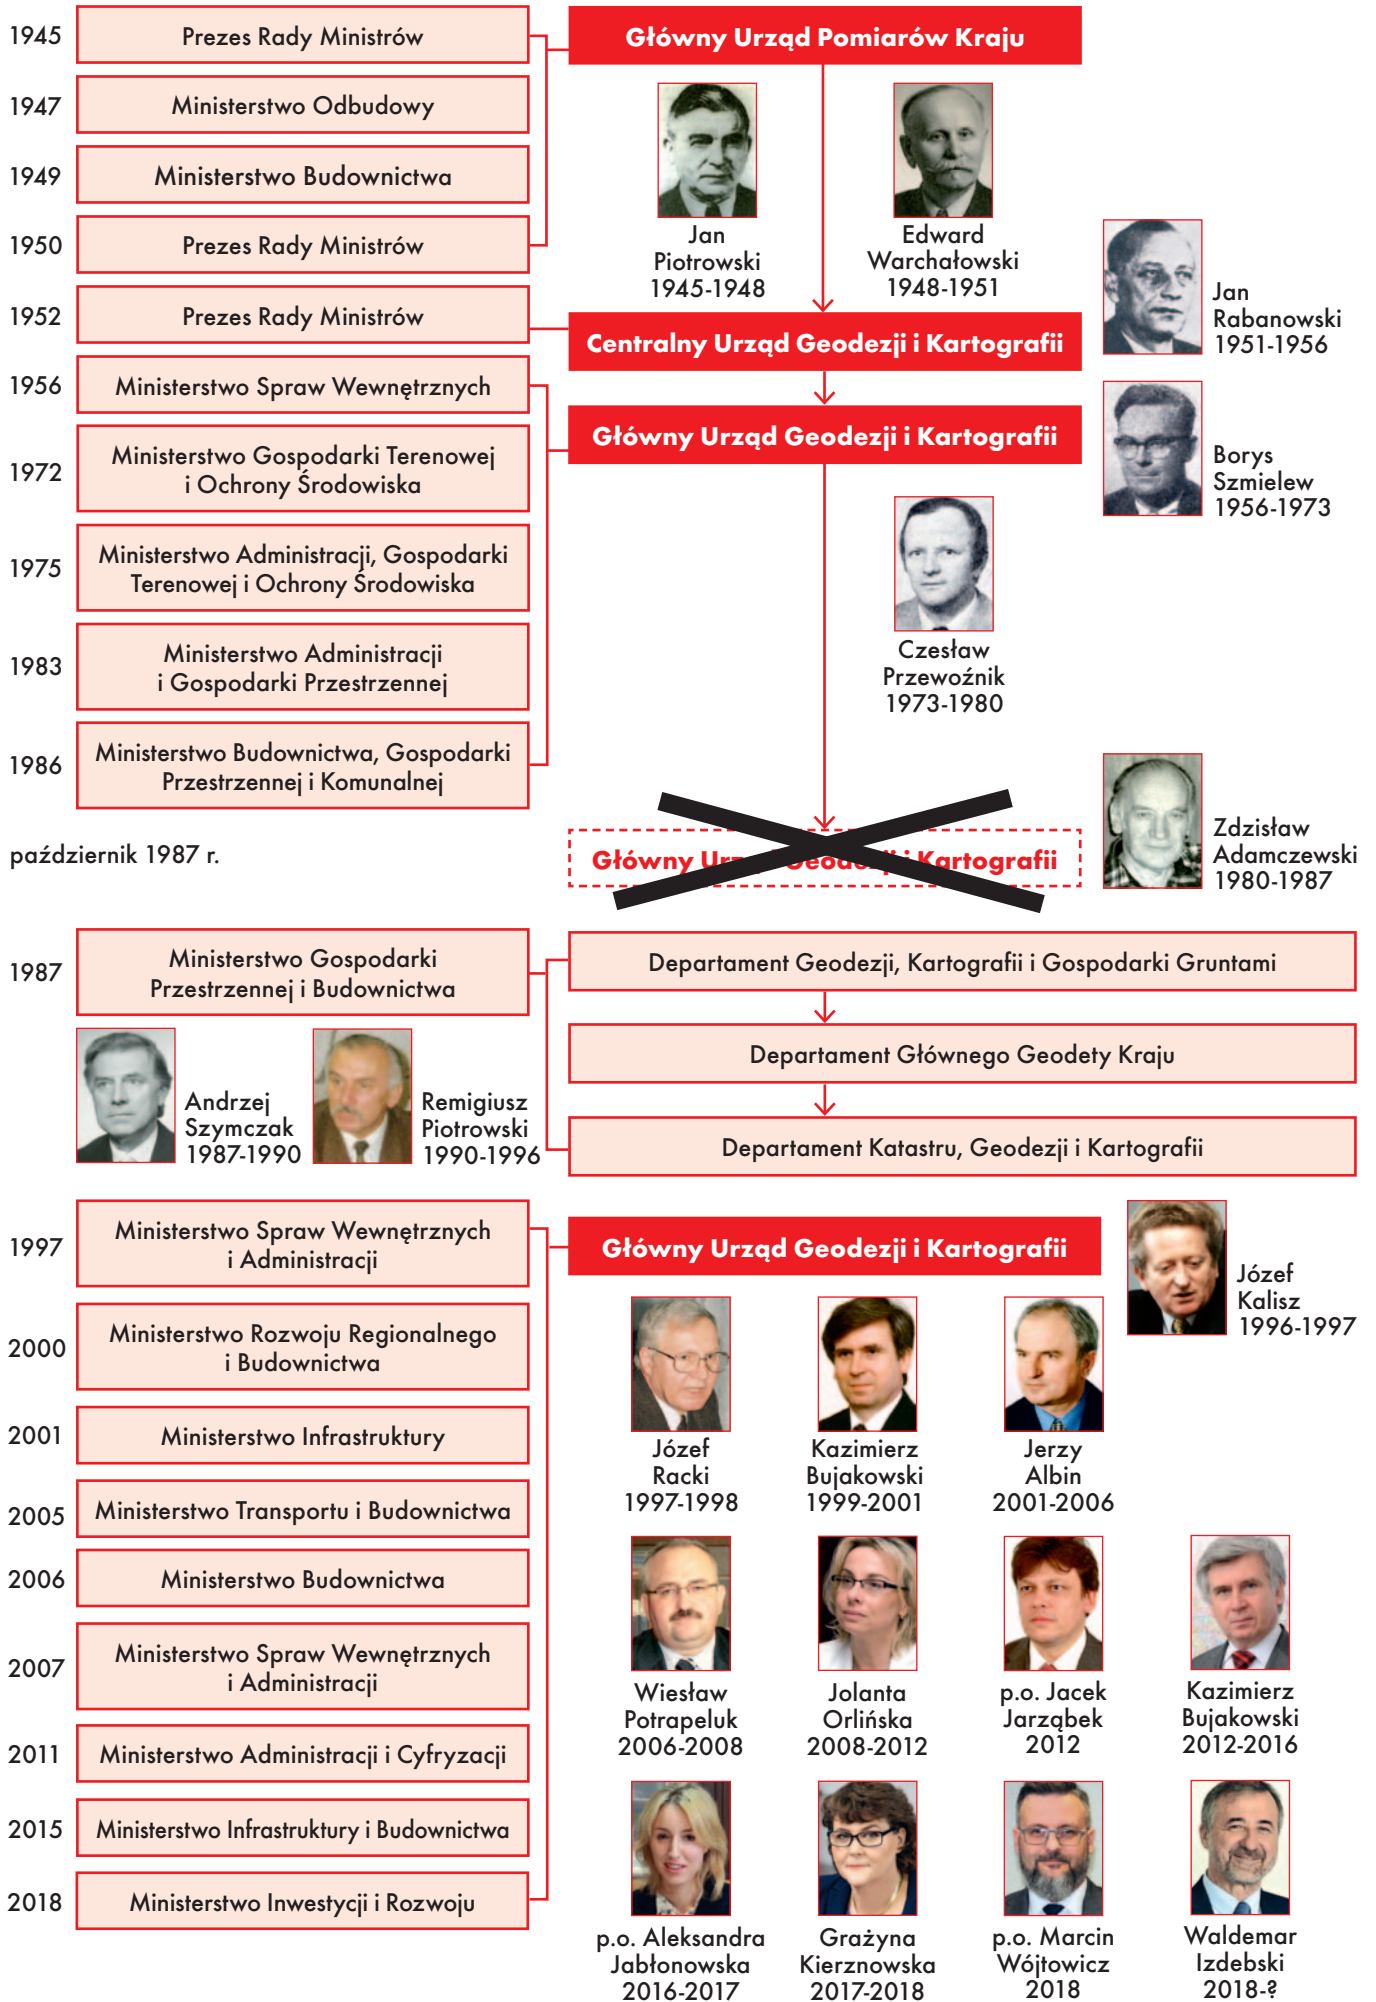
1945 Prezes Rady Ministrów
1947 Ministerstwo Odbudowy
1949 Ministerstwo Budownictwa
1950 Prezes Rady Ministrów
1952 Prezes Rady Ministrów
1956 Ministerstwo Spraw Wewnętrznych
1972 Ministerstwo Gospodarki Terenowej i Ochrony Środowiska
1975 Ministerstwo Administracji, Gospodarki Terenowej i Ochrony Środowiska
1983 Ministerstwo Administracji i Gospodarki Przestrzennej
1986 Ministerstwo Budownictwa, Gospodarki Przestrzennej i Komunalnej

Główny Urząd Pomiarów Kraju

Jan Piotrowski 1945-1948

Edward Warchałowski 1948-1951

Jan Rabanowski 1951-1956

Centralny Urząd Geodezji i Kartografii

Główny Urząd Geodezji i Kartografii

Borys Szmielew 1956-1973

Czesław Przewoźnik 1973-1980

październik 1987 r.

Główny Urząd Geodezji i Kartografii

Zdzisław Adamczewski 1980-1987

1987 Ministerstwo Gospodarki Przestrzennej i Budownictwa

Andrzej Szymczak 1987-1990

Remigiusz Piotrowski 1990-1996

Departament Geodezji, Kartografii i Gospodarki Gruntami

Departament Głównego Geodety Kraju

Departament Katastru, Geodezji i Kartografii

1997 Ministerstwo Spraw Wewnętrznych i Administracji
2000 Ministerstwo Rozwoju Regionalnego i Budownictwa
2001 Ministerstwo Infrastruktury
2005 Ministerstwo Transportu i Budownictwa
2006 Ministerstwo Budownictwa
2007 Ministerstwo Spraw Wewnętrznych i Administracji
2011 Ministerstwo Administracji i Cyfryzacji
2015 Ministerstwo Infrastruktury i Budownictwa
2018 Ministerstwo Inwestycji i Rozwoju

Główny Urząd Geodezji i Kartografii

Józef Kalisz 1996-1997

Józef Racki 1997-1998

Kazimierz Bujakowski 1999-2001

Jerzy Albin 2001-2006

Wiesław Potrapeluk 2006-2008

Jolanta Orlińska 2008-2012

p.o. Jacek Jarząbek 2012

Kazimierz Bujakowski 2012-2016

p.o. Aleksandra Jabłonowska 2016-2017

Grażyna Kierznowska 2017-2018

p.o. Marcin Wójtowicz 2018

Waldemar Izdebski 2018-?